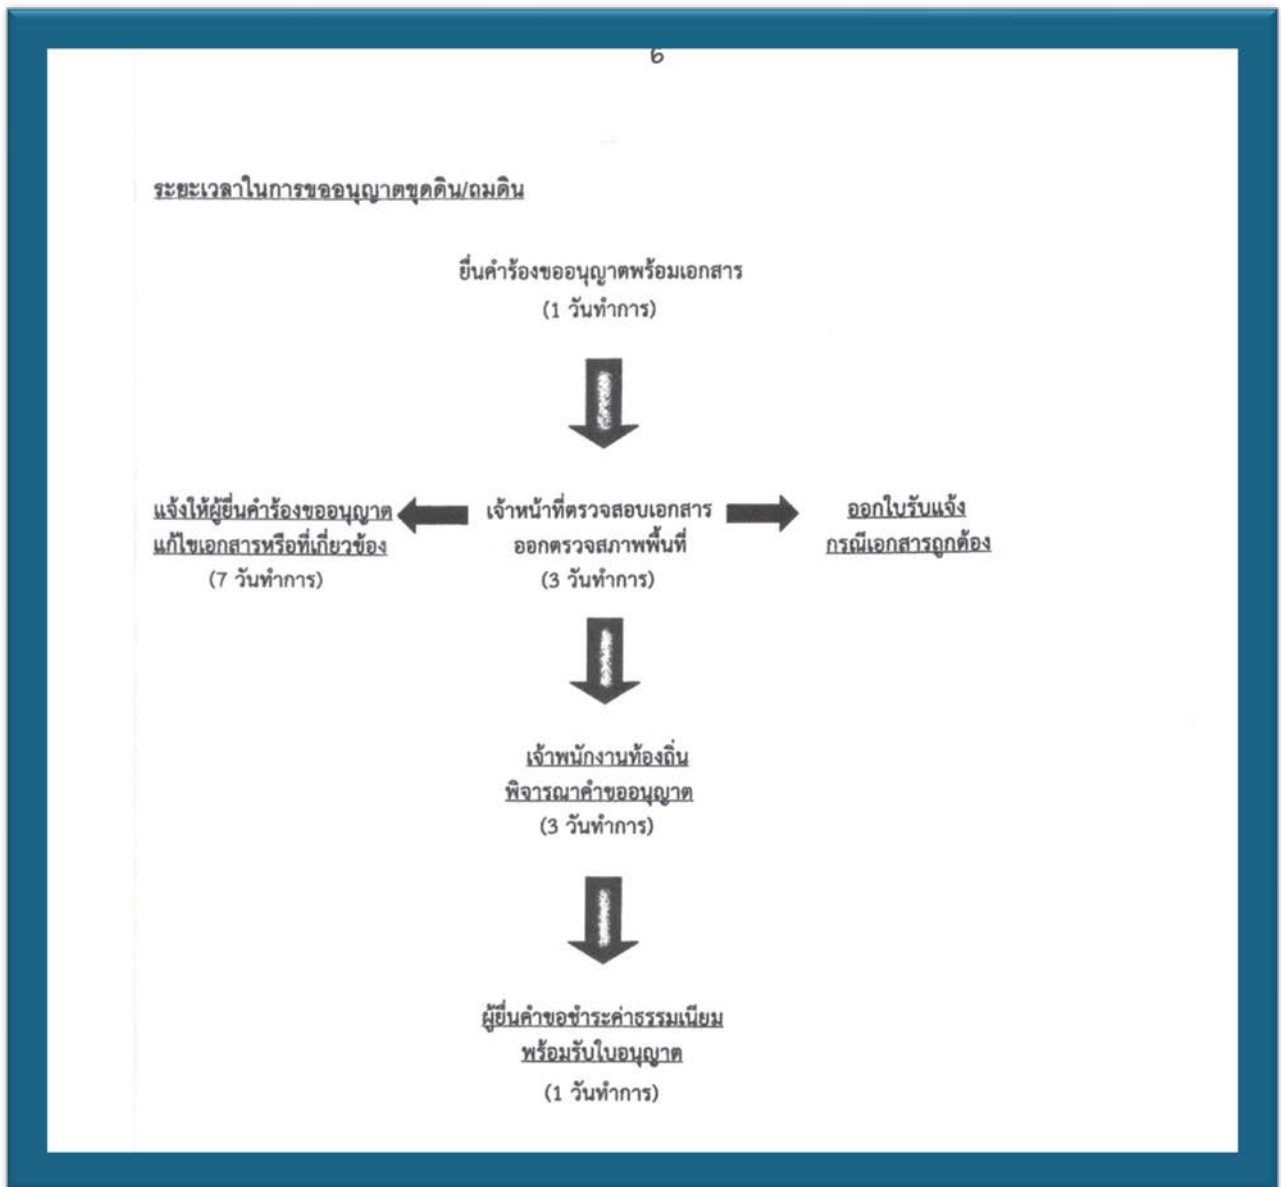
๖

ระยะเวลาในการขออนุญาตขุดดิน/ถมดิน

ยื่นคำร้องขออนุญาตพร้อมเอกสาร
(1 วันทำการ)

แจ้งให้ผู้ยื่นคำร้องขออนุญาต
แก้ไขเอกสารหรือที่เกี่ยวข้อง
(7 วันทำการ)

เจ้าหน้าที่ตรวจสอบเอกสาร
ออกตรวจสภาพพื้นที่
(3 วันทำการ)

ออกใบรับแจ้ง
กรณีเอกสารถูกต้อง

เจ้าพนักงานท้องถิ่น
พิจารณาคำขออนุญาต
(3 วันทำการ)

ผู้ยื่นคำขอชำระค่าธรรมเนียม
พร้อมรับใบอนุญาต
(1 วันทำการ)